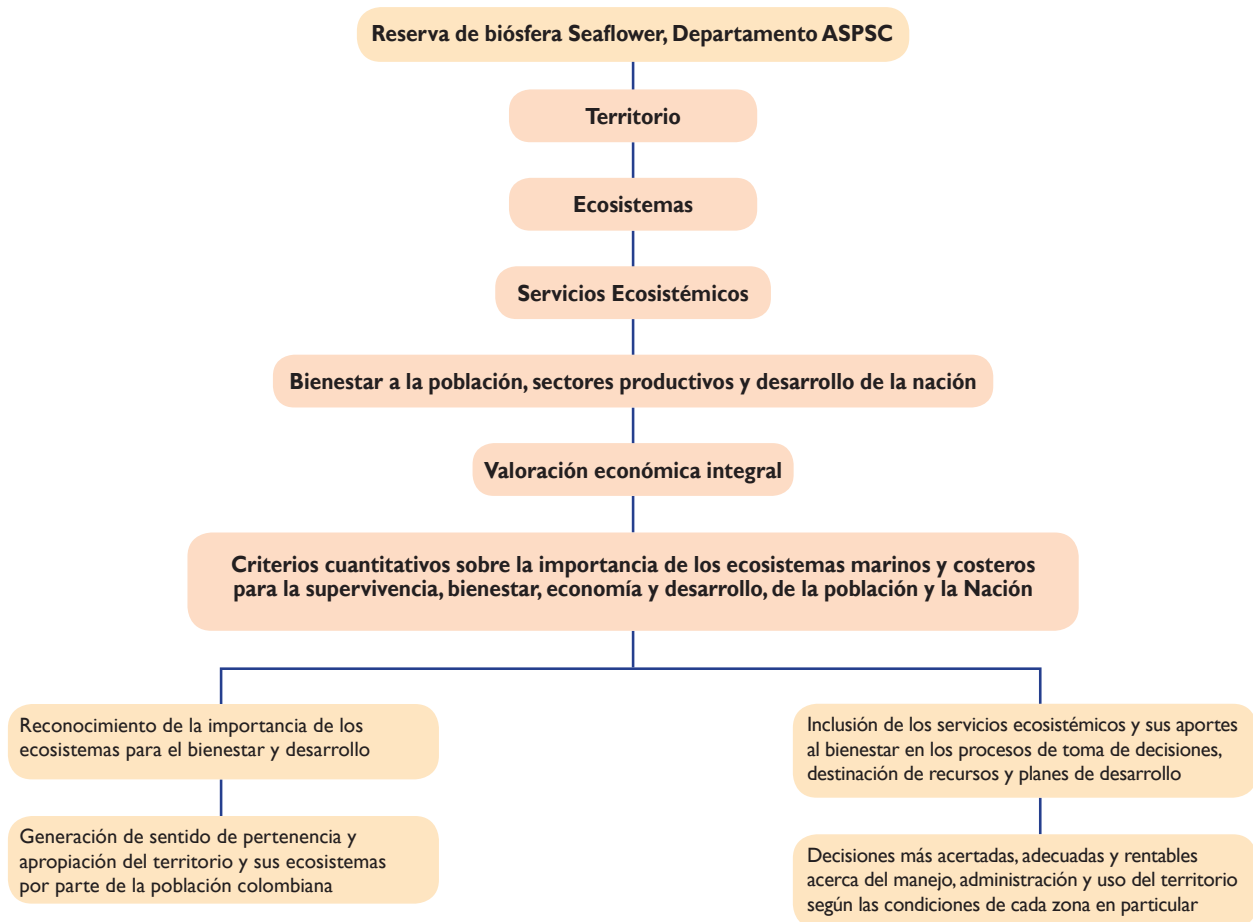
Reserva de biósfera Seaflower, Departamento ASPSC

Territorio

Ecosistemas

Servicios Ecosistémicos

Bienestar a la población, sectores productivos y desarrollo de la nación

Valoración económica integral

Criterios cuantitativos sobre la importancia de los ecosistemas marinos y costeros para la supervivencia, bienestar, economía y desarrollo, de la población y la Nación

Reconocimiento de la importancia de los ecosistemas para el bienestar y desarrollo

Generación de sentido de pertenencia y apropiación del territorio y sus ecosistemas por parte de la población colombiana

Inclusión de los servicios ecosistémicos y sus aportes al bienestar en los procesos de toma de decisiones, destinación de recursos y planes de desarrollo

Decisiones más acertadas, adecuadas y rentables acerca del manejo, administración y uso del territorio según las condiciones de cada zona en particular